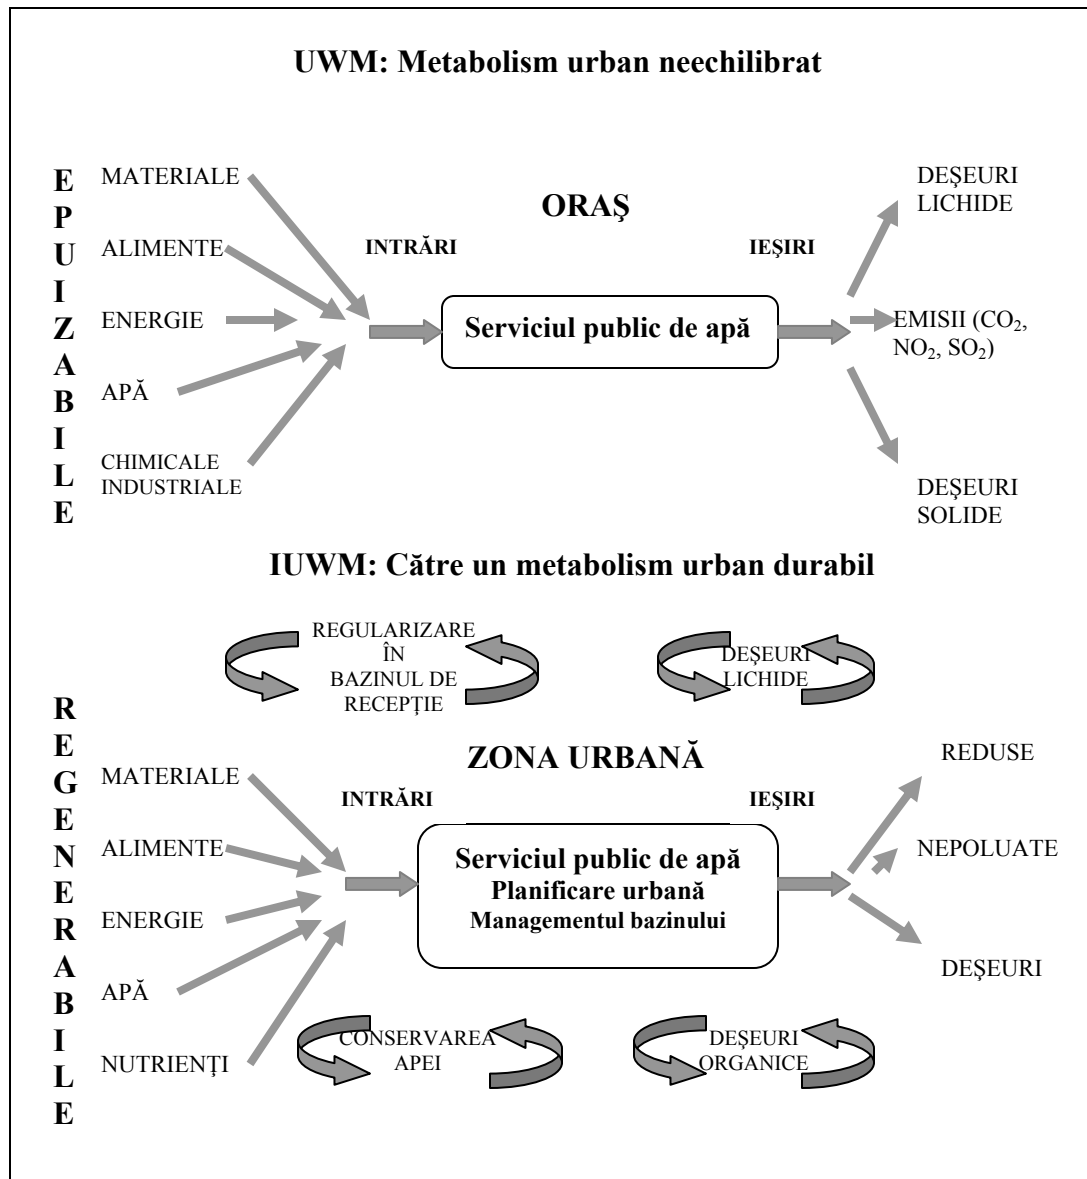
UWM: Metabolism urban neechilibrat

E
P
U
I
Z
A
B
I
L
E

MATERIALE

ALIMENTE

ENERGIE

APĂ

CHIMICALE INDUSTRIALE

ORAŞ

INTRĂRI

Serviciul public de apă

IEŞIRI

DEŞEURI LICHIDE

EMISII ($CO_2$, $NO_2$, $SO_2$)

DEŞEURI SOLIDE

IUWM: Către un metabolism urban durabil

REGULARIZARE ÎN BAZINUL DE RECEPȚIE

DEŞEURI LICHIDE

R
E
G
E
N
E
R
A
B
I
L
E

MATERIALE

ALIMENTE

ENERGIE

APĂ

NUTRIENȚI

ZONA URBANĂ

INTRĂRI

Serviciul public de apă
Planificare urbană
Managementul bazinului

IEŞIRI

REDUSE

NEPOLUATE

DEŞEURI

CONSERVAREA APEI

DEŞEURI ORGANICE